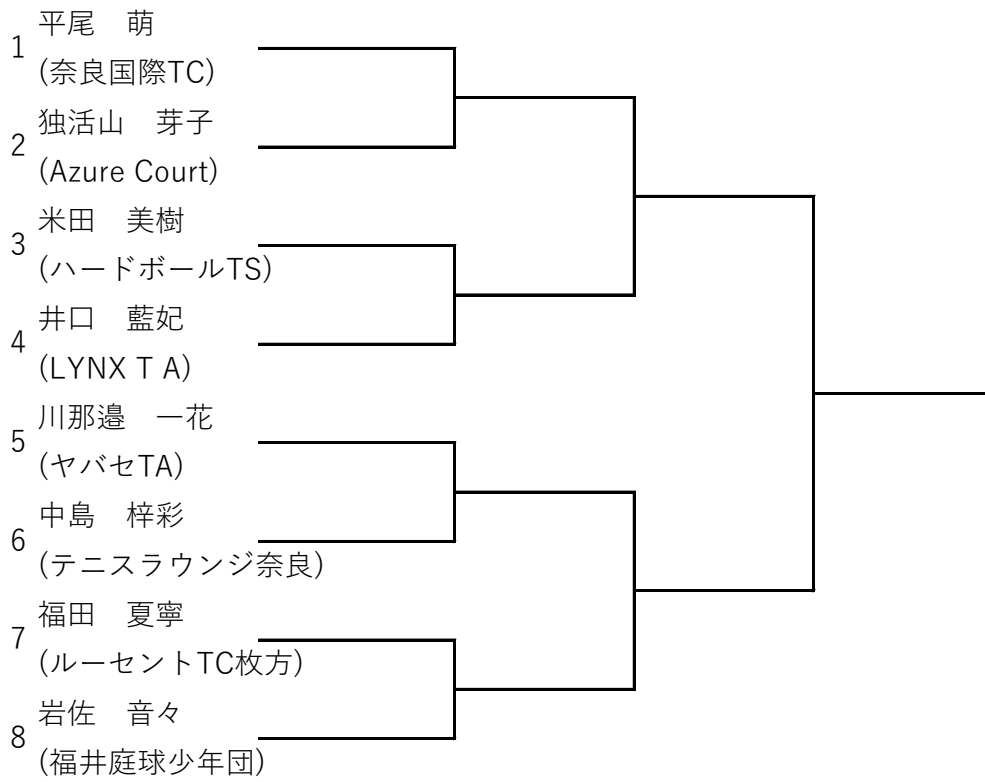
1 平尾　萌
(奈良国際TC)

2 独活山　芽子
(Azure Court)

3 米田　美樹
(ハードボールTS)

4 井口　藍妃
(LYNX T A)

5 川那邉　一花
(ヤバセTA)

6 中島　梓彩
(テニスラウンジ奈良)

7 福田　夏寧
(ルーセントTC枚方)

8 岩佐　音々
(福井庭球少年団)